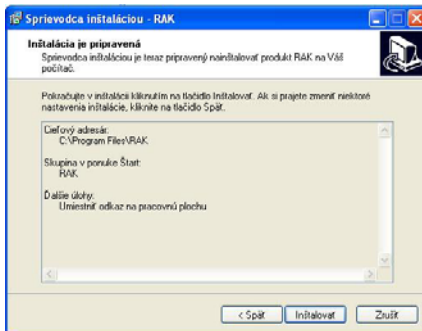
Sprievodca inštaláciou - RAK

Inštalácia je pripravená

Sprievodca inštaláciou je teraz pripravený nainštalovať produkt RAK na Váš počítač.

Pokračujte v inštalácii kliknutím na tlačidlo Inštalovať. Ak si prajete zmeniť niektoré nastavenia inštalácie, kliknite na tlačidlo Späť.

Cieľový adresár:
C:\Program Files\RAK

Skupina v ponuke Štart:
RAK

Ďalšie úlohy:
Umiestniť odkaz na pracovnú plochu

< Späť | Inštalovať | Zrušiť